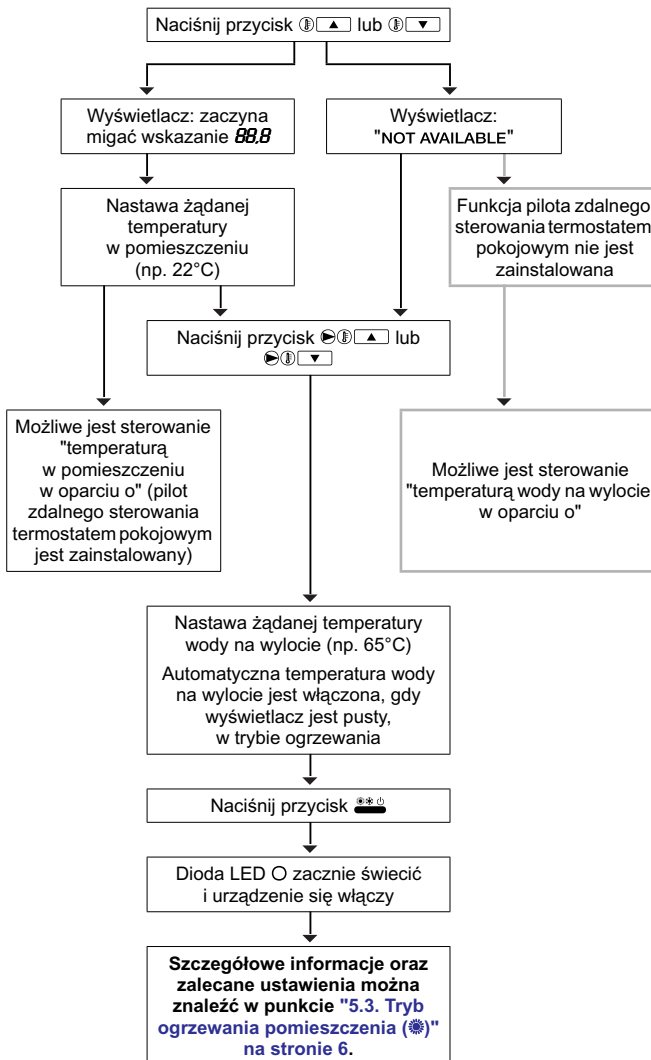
Naciśnij przycisk ▲ lub ▼

Wyświetlacz: zaczyna migać wskazanie 88.8

Wyświetlacz: "NOT AVAILABLE"

Nastawa żądanej temperatury w pomieszczeniu (np. 22°C)

Funkcja pilota zdalnego sterowania termostatem pokojowym nie jest zainstalowana

Naciśnij przycisk ▲ lub ▼

Możliwe jest sterowanie "temperaturą w pomieszczeniu w oparciu o" (pilot zdalnego sterowania termostatem pokojowym jest zainstalowany)

Możliwe jest sterowanie "temperaturą wody na wylocie w oparciu o"

Nastawa żądanej temperatury wody na wylocie (np. 65°C)

Automatyczna temperatura wody na wylocie jest włączona, gdy wyświetlacz jest pusty, w trybie ogrzewania

Naciśnij przycisk

Dioda LED O zacznie świecić i urządzenie się włączy

Szczegółowe informacje oraz zalecane ustawienia można znaleźć w punkcie "5.3. Tryb ogrzewania pomieszczenia ()" na stronie 6.